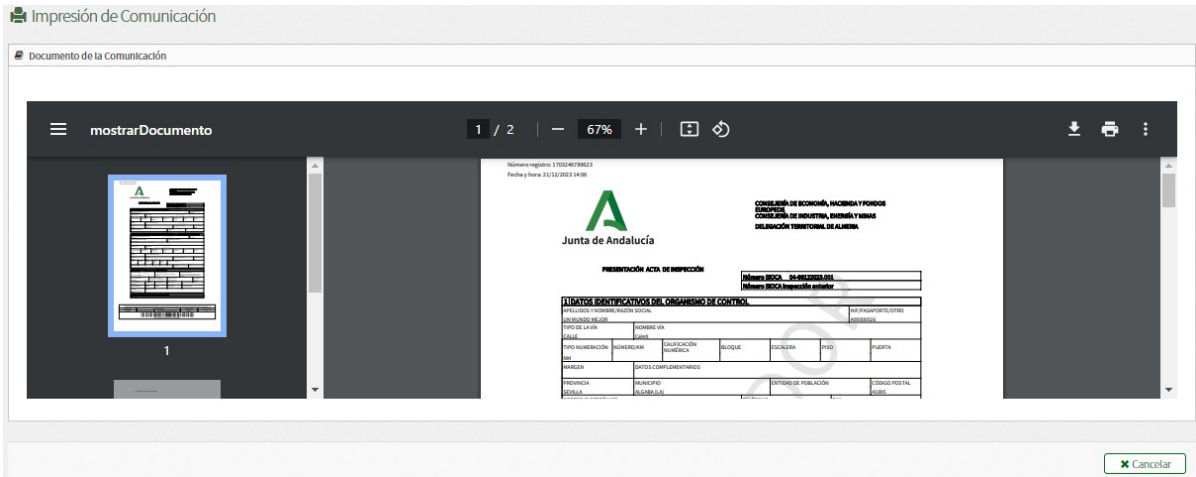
Impresión de Comunicación

Documento de la Comunicación

mostrarDocumento

1 / 2 | — 67% + |

1

Número registro: 1703240789623
Fecha y hora: 21/12/2023 14:06

Junta de Andalucía

CONSEJERÍA DE ECONOMÍA, HACIENDA Y FONDOS EUROPEOS
CONSEJERÍA DE INDUSTRIA, ENERGÍA Y MINAS
DELEGACIÓN TERRITORIAL DE ALMERÍA

PRESENTACIÓN ACTA DE INSPECCIÓN

Número SIOCA 04-08122023.001
Número SIOCA inspección anterior

1 DATOS IDENTIFICATIVOS DEL ORGANISMO DE CONTROL

| APELLIDOS Y NOMBRE/RAZÓN SOCIAL UN MUNDO MEJOR | | | | | NIF/PASAPORTE/OTRO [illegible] |
|---|---|---|---|---|---|
| TIPO DE LA VÍA CALLE | NOMBRE VÍA CalleX | | | | |
| TIPO NUMERACIÓN NM | NÚMERO/KM | CALIFICACIÓN NUMÉRICA | BLOQUE | ESCALERA | PISO | PUERTA |
| MARGEN | DATOS COMPLEMENTARIOS | | | | |
| PROVINCIA SEVILLA | MUNICIPIO ALGABA (LA) | | ENTIDAD DE POBLACIÓN | | CÓDIGO POSTAL 41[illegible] |

Cancelar